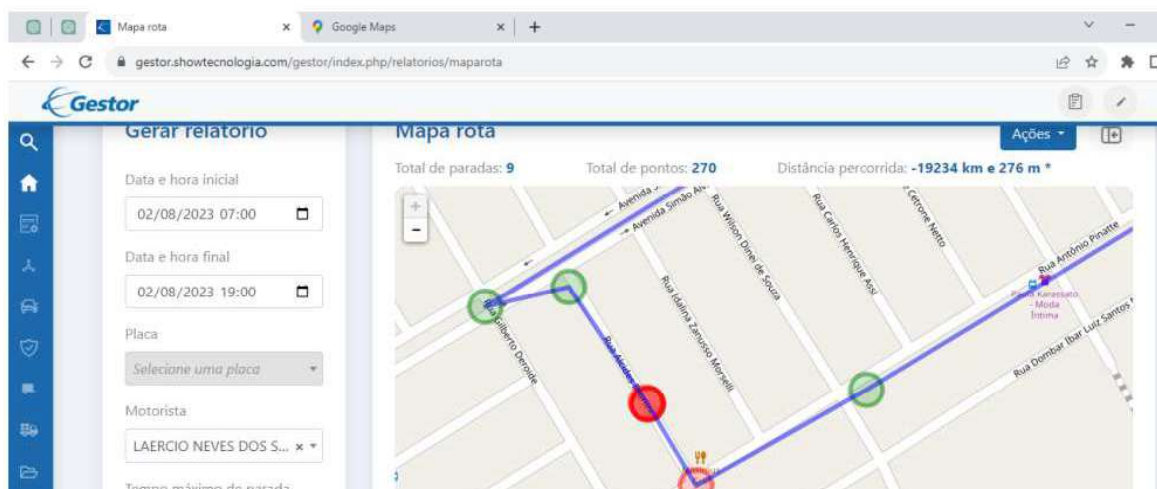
Mapa rota ×
Google Maps ×
+

gestor.showtecnologia.com/gestor/index.php/relatorios/maparota

Gestor

Gerar relatório

Data e hora inicial

02/08/2023 07:00

Data e hora final

02/08/2023 19:00

Placa

Selecione uma placa

Motorista

LAERCIO NEVES DOS S... ×

Tempo máximo de parada

Mapa rota

Ações

Total de paradas: 9

Total de pontos: 270

Distância percorrida: -19234 km e 276 m *

+
-

Avenida
Avenida Simão Ass
Rua Wilson Diniz de Souza
Rua Carlos Henrique Assi
Rua Cetrone Netto
Rua Antônio Pinatte
Rua Gilberto Deroide
Rua Idalina Zanusso Morselli
Rua Dombar (bar Luiz Santos)
Rua
Karassato - Moda Íntima
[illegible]